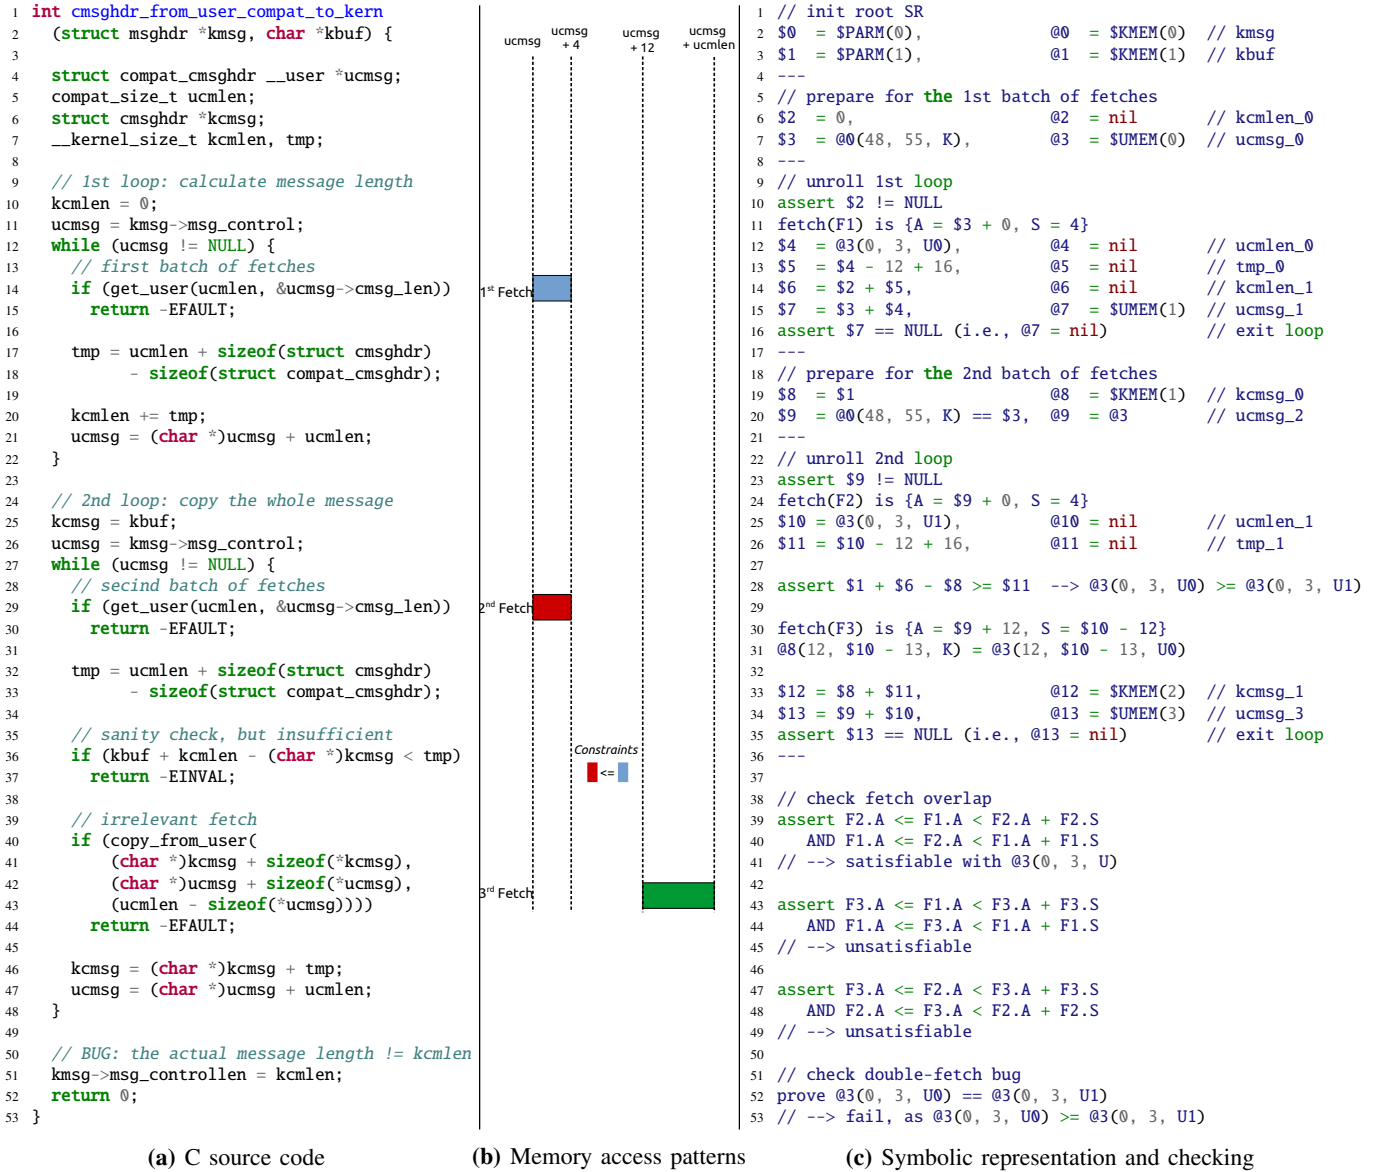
1 int cmsghdr_from_user_compat_to_kern
2 (struct msghdr *kmsg, char *kbuf) {
3
4 struct compat_cmsghdr __user *ucmsg;
5 compat_size_t ucmlen;
6 struct cmsghdr *kcmsg;
7 __kernel_size_t kcmlen, tmp;
8
9 // 1st loop: calculate message length
10 kcmlen = 0;
11 ucmsg = kmsg->msg_control;
12 while (ucmsg != NULL) {
13 // first batch of fetches
14 if (get_user(ucmlen, &ucmsg->cmsg_len))
15 return -EFAULT;
16
17 tmp = ucmlen + sizeof(struct cmsghdr)
18 - sizeof(struct compat_cmsghdr);
19
20 kcmlen += tmp;
21 ucmsg = (char *)ucmsg + ucmlen;
22 }
23
24 // 2nd loop: copy the whole message
25 kcmsg = kbuf;
26 ucmsg = kmsg->msg_control;
27 while (ucmsg != NULL) {
28 // secind batch of fetches
29 if (get_user(ucmlen, &ucmsg->cmsg_len))
30 return -EFAULT;
31
32 tmp = ucmlen + sizeof(struct cmsghdr)
33 - sizeof(struct compat_cmsghdr);
34
35 // sanity check, but insufficient
36 if (kbuf + kcmlen - (char *)kcmsg < tmp)
37 return -EINVAL;
38
39 // irrelevant fetch
40 if (copy_from_user(
41 (char *)kcmsg + sizeof(*kcmsg),
42 (char *)ucmsg + sizeof(*ucmsg),
43 (ucmlen - sizeof(*ucmsg))))
44 return -EFAULT;
45
46 kcmsg = (char *)kcmsg + tmp;
47 ucmsg = (char *)ucmsg + ucmlen;
48 }
49
50 // BUG: the actual message length != kcmlen
51 kmsg->msg_controllen = kcmlen;
52 return 0;
53 }

ucmsg
ucmsg + 4
ucmsg + 12
ucmsg + ucmlen
1st Fetch
2nd Fetch
Constraints
<=
3rd Fetch

1 // init root SR
2 $0 = $PARM(0), @0 = $KMEM(0) // kmsg
3 $1 = $PARM(1), @1 = $KMEM(1) // kbuf
4 ---
5 // prepare for the 1st batch of fetches
6 $2 = 0, @2 = nil // kcmlen_0
7 $3 = @0(48, 55, K), @3 = $UMEM(0) // ucmsg_0
8 ---
9 // unroll 1st loop
10 assert $2 != NULL
11 fetch(F1) is {A = $3 + 0, S = 4}
12 $4 = @3(0, 3, U0), @4 = nil // ucmlen_0
13 $5 = $4 - 12 + 16, @5 = nil // tmp_0
14 $6 = $2 + $5, @6 = nil // kcmlen_1
15 $7 = $3 + $4, @7 = $UMEM(1) // ucmsg_1
16 assert $7 == NULL (i.e., @7 = nil) // exit loop
17 ---
18 // prepare for the 2nd batch of fetches
19 $8 = $1 @8 = $KMEM(1) // kcmsg_0
20 $9 = @0(48, 55, K) == $3, @9 = @3 // ucmsg_2
21 ---
22 // unroll 2nd loop
23 assert $9 != NULL
24 fetch(F2) is {A = $9 + 0, S = 4}
25 $10 = @3(0, 3, U1), @10 = nil // ucmlen_1
26 $11 = $10 - 12 + 16, @11 = nil // tmp_1
27
28 assert $1 + $6 - $8 >= $11 --> @3(0, 3, U0) >= @3(0, 3, U1)
29
30 fetch(F3) is {A = $9 + 12, S = $10 - 12}
31 @8(12, $10 - 13, K) = @3(12, $10 - 13, U0)
32
33 $12 = $8 + $11, @12 = $KMEM(2) // kcmsg_1
34 $13 = $9 + $10, @13 = $UMEM(3) // ucmsg_3
35 assert $13 == NULL (i.e., @13 = nil) // exit loop
36 ---
37
38 // check fetch overlap
39 assert F2.A <= F1.A < F2.A + F2.S
40 AND F1.A <= F2.A < F1.A + F1.S
41 // --> satisfiable with @3(0, 3, U)
42
43 assert F3.A <= F1.A < F3.A + F3.S
44 AND F1.A <= F3.A < F1.A + F1.S
45 // --> unsatisfiable
46
47 assert F3.A <= F2.A < F3.A + F3.S
48 AND F2.A <= F3.A < F2.A + F2.S
49 // --> unsatisfiable
50
51 // check double-fetch bug
52 prove @3(0, 3, U0) == @3(0, 3, U1)
53 // --> fail, as @3(0, 3, U0) >= @3(0, 3, U1)

(a) C source code
(b) Memory access patterns
(c) Symbolic representation and checking